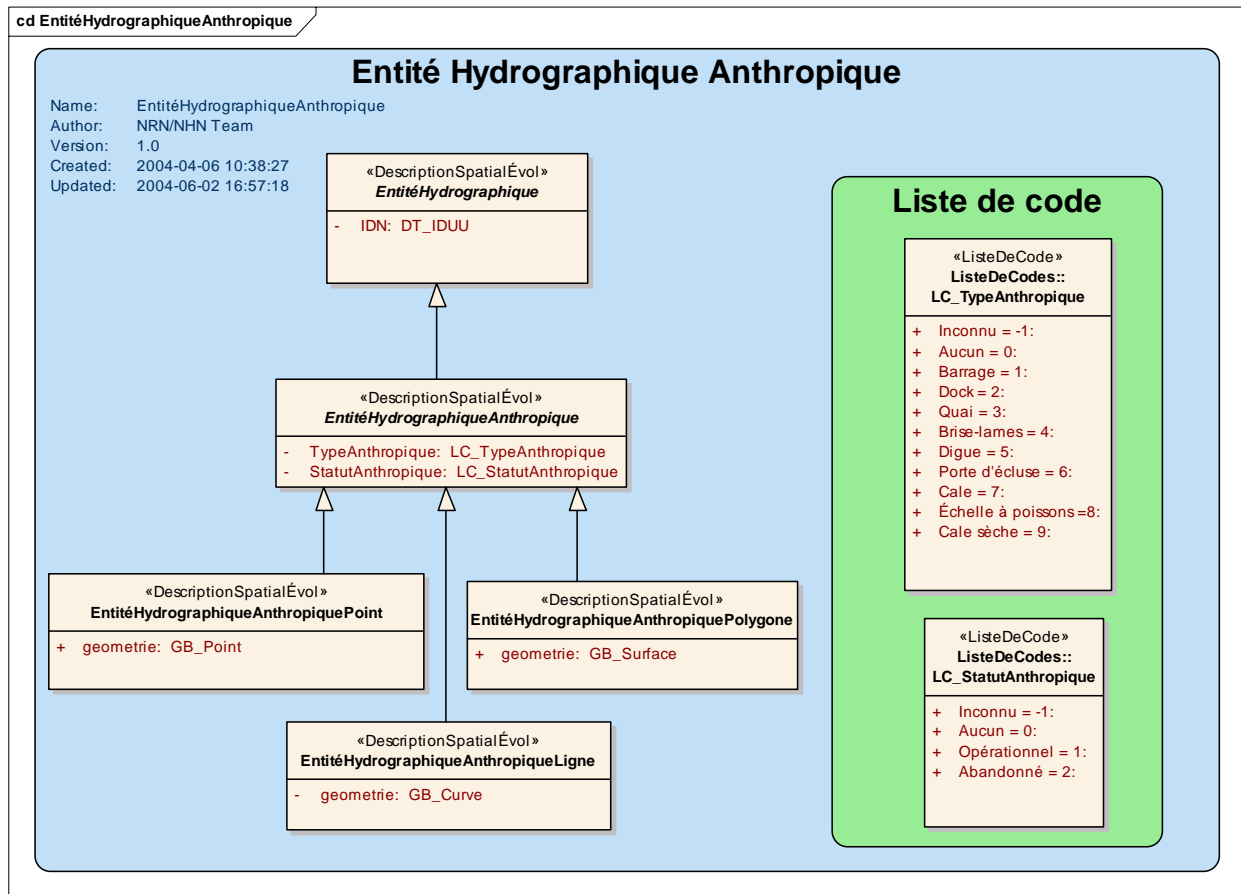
cd EntitéHydrographiqueAnthropique

Entité Hydrographique Anthropique

Name: EntitéHydrographiqueAnthropique
Author: NRN/NHN Team
Version: 1.0
Created: 2004-04-06 10:38:27
Updated: 2004-06-02 16:57:18

«DescriptionSpatialÉvol»
EntitéHydrographique

- IDN: DT_IDUU

«DescriptionSpatialÉvol»
EntitéHydrographiqueAnthropique

- TypeAnthropique: LC_TypeAnthropique
- StatutAnthropique: LC_StatutAnthropique

«DescriptionSpatialÉvol»
EntitéHydrographiqueAnthropiquePoint

+ geometrie: GB_Point

«DescriptionSpatialÉvol»
EntitéHydrographiqueAnthropiquePolygone

+ geometrie: GB_Surface

«DescriptionSpatialÉvol»
EntitéHydrographiqueAnthropiqueLigne

- geometrie: GB_Curve

Liste de code

«ListeDeCode»
ListeDeCodes::
LC_TypeAnthropique

+ Inconnu = -1:
+ Aucun = 0:
+ Barrage = 1:
+ Dock = 2:
+ Quai = 3:
+ Brise-lames = 4:
+ Digue = 5:
+ Porte d'écluse = 6:
+ Cale = 7:
+ Échelle à poissons =8:
+ Cale sèche = 9:

«ListeDeCode»
ListeDeCodes::
LC_StatutAnthropique

+ Inconnu = -1:
+ Aucun = 0:
+ Opérationnel = 1:
+ Abandonné = 2: